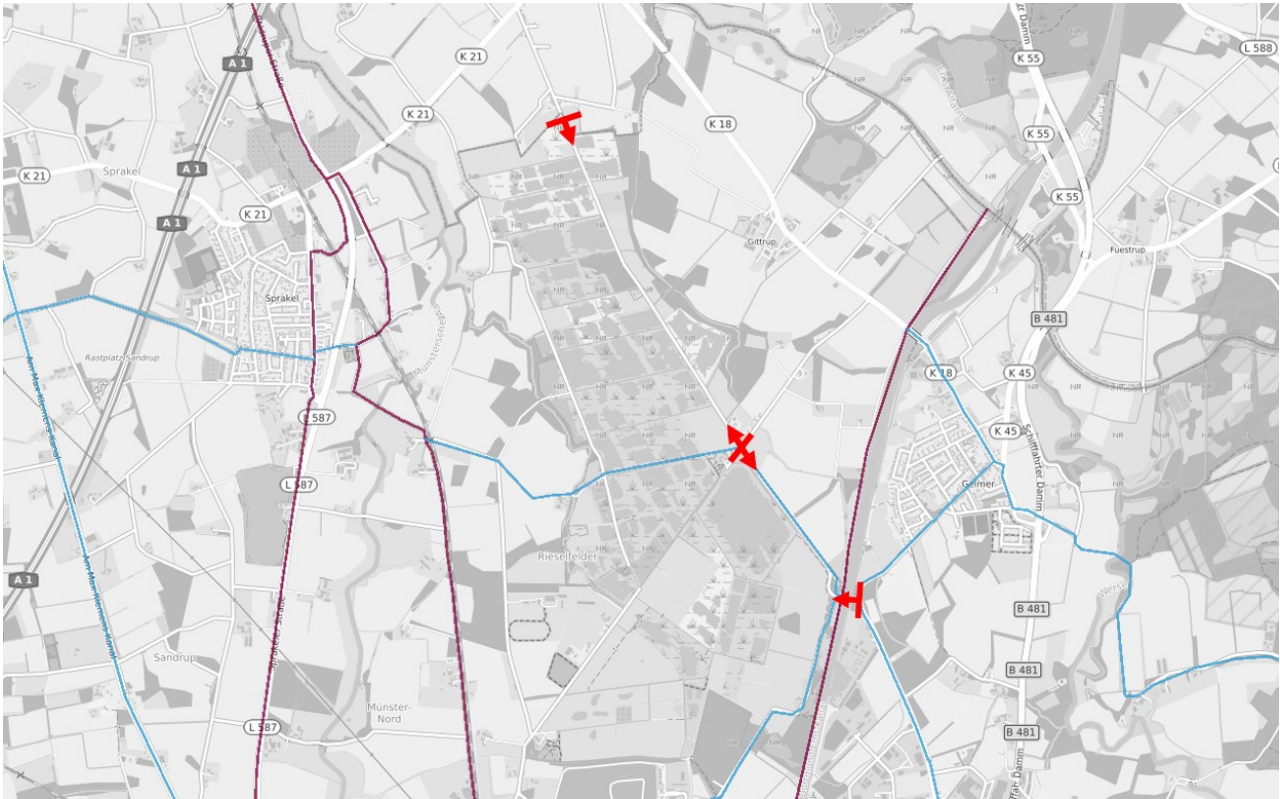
A 1
K 21
K 21
K 21
Sprakel
A 1
A 1
K 21
Sprakel
Rastplatz Sandrup
Am Max-Klemens-Kanal
B 587
L 587
A 1
Am Max-Klemens-Kanal
Sandrup
L 587
Münster-Nord
Rieselfelder
Münsterscher
K 18
Gittrup
NR
K 55
K 55
K 55
L 588
Fuestrup
B 481
K 18
K 45
K 45
Schiffahrter Damm
Gelmer
B 481
B 481
B 481
Werse